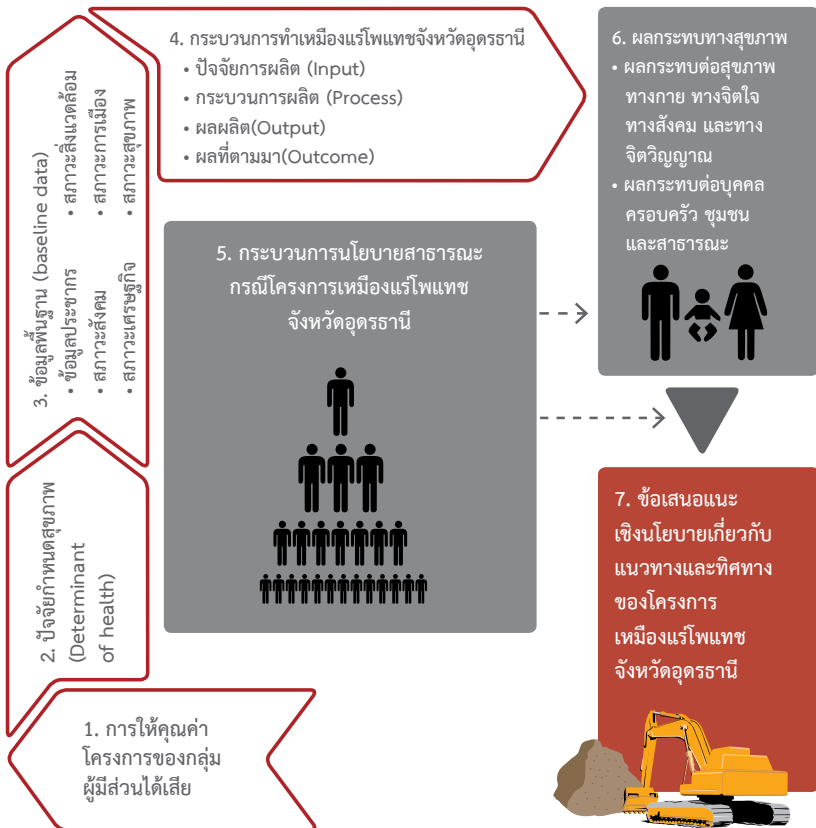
4. กระบวนการทำเหมืองแร่โพแทชจังหวัดอุดรธานี
• ปัจจัยการผลิต (Input)
• กระบวนการผลิต (Process)
• ผลผลิต(Output)
• ผลที่ตามมา(Outcome)

3. ข้อมูลพื้นฐาน (baseline data)
• ข้อมูลประชากร
• สภาวะสังคม
• สภาวะเศรษฐกิจ
• สภาวะสิ่งแวดล้อม
• สภาวะการเมือง
• สภาวะสุขภาพ

2. ปัจจัยกำหนดสุขภาพ (Determinant of health)

1. การให้คุณค่าโครงการของกลุ่มผู้มีส่วนได้เสีย

5. กระบวนการนโยบายสาธารณะ กรณีโครงการเหมืองแร่โพแทช จังหวัดอุดรธานี

6. ผลกระทบทางสุขภาพ
• ผลกระทบต่อสุขภาพทางกาย ทางจิตใจ ทางสังคม และทางจิตวิญญาณ
• ผลกระทบต่อบุคคล ครอบครัว ชุมชน และสาธารณะ

7. ข้อเสนอแนะเชิงนโยบายเกี่ยวกับแนวทางและทิศทางของโครงการเหมืองแร่โพแทชจังหวัดอุดรธานี